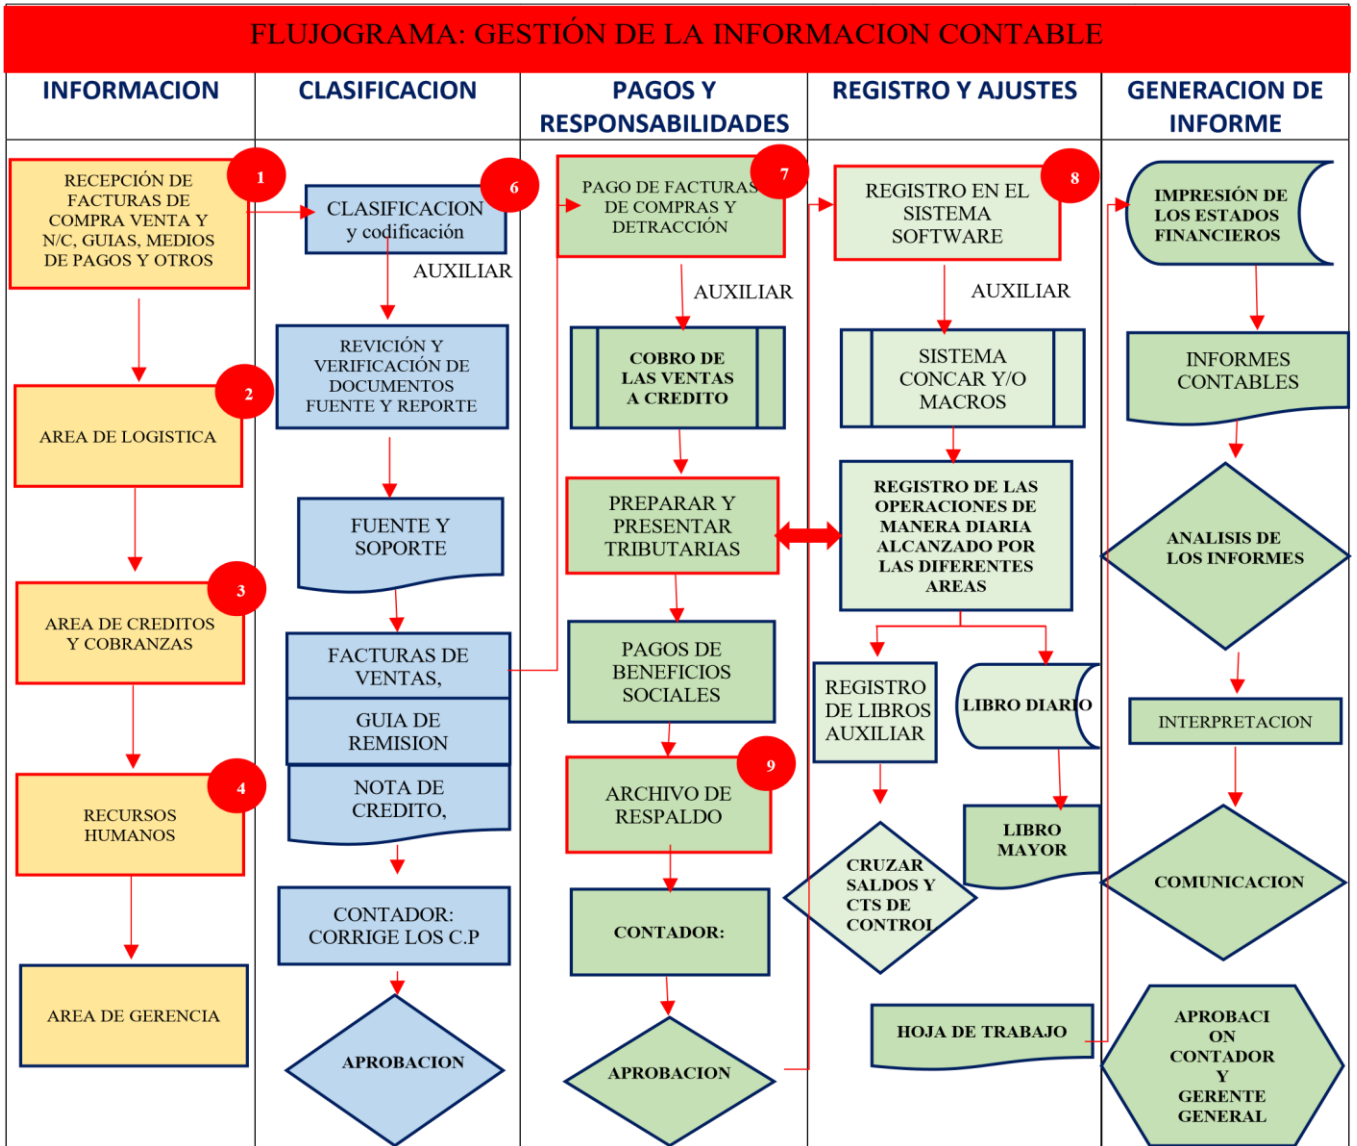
FLUJOGRAMA: GESTIÓN DE LA INFORMACION CONTABLE

INFORMACION

RECEPCIÓN DE FACTURAS DE COMPRA VENTA Y N/C, GUIAS, MEDIOS DE PAGOS Y OTROS
1

AREA DE LOGISTICA
2

AREA DE CREDITOS Y COBRANZAS
3

RECURSOS HUMANOS
4

AREA DE GERENCIA

CLASIFICACION

CLASIFICACION y codificación
6

AUXILIAR

REVICIÓN Y VERIFICACIÓN DE DOCUMENTOS FUENTE Y REPORTE

FUENTE Y SOPORTE

FACTURAS DE VENTAS,

GUIA DE REMISION

NOTA DE CREDITO,

CONTADOR: CORRIGE LOS C.P

APROBACION

PAGOS Y RESPONSABILIDADES

PAGO DE FACTURAS DE COMPRAS Y DETRACCIÓN
7

AUXILIAR

COBRO DE LAS VENTAS A CREDITO

PREPARAR Y PRESENTAR TRIBUTARIAS

PAGOS DE BENEFICIOS SOCIALES

ARCHIVO DE RESPALDO
9

CONTADOR:

APROBACION

REGISTRO Y AJUSTES

REGISTRO EN EL SISTEMA SOFTWARE
8

AUXILIAR

SISTEMA CONCAR Y/O MACROS

REGISTRO DE LAS OPERACIONES DE MANERA DIARIA ALCANZADO POR LAS DIFERENTES AREAS

REGISTRO DE LIBROS AUXILIAR

LIBRO DIARIO

CRUZAR SALDOS Y CTS DE CONTROL

LIBRO MAYOR

HOJA DE TRABAJO

GENERACION DE INFORME

IMPRESIÓN DE LOS ESTADOS FINANCIEROS

INFORMES CONTABLES

ANALISIS DE LOS INFORMES

INTERPRETACION

COMUNICACION

APROBACI ON CONTADOR Y GERENTE GENERAL